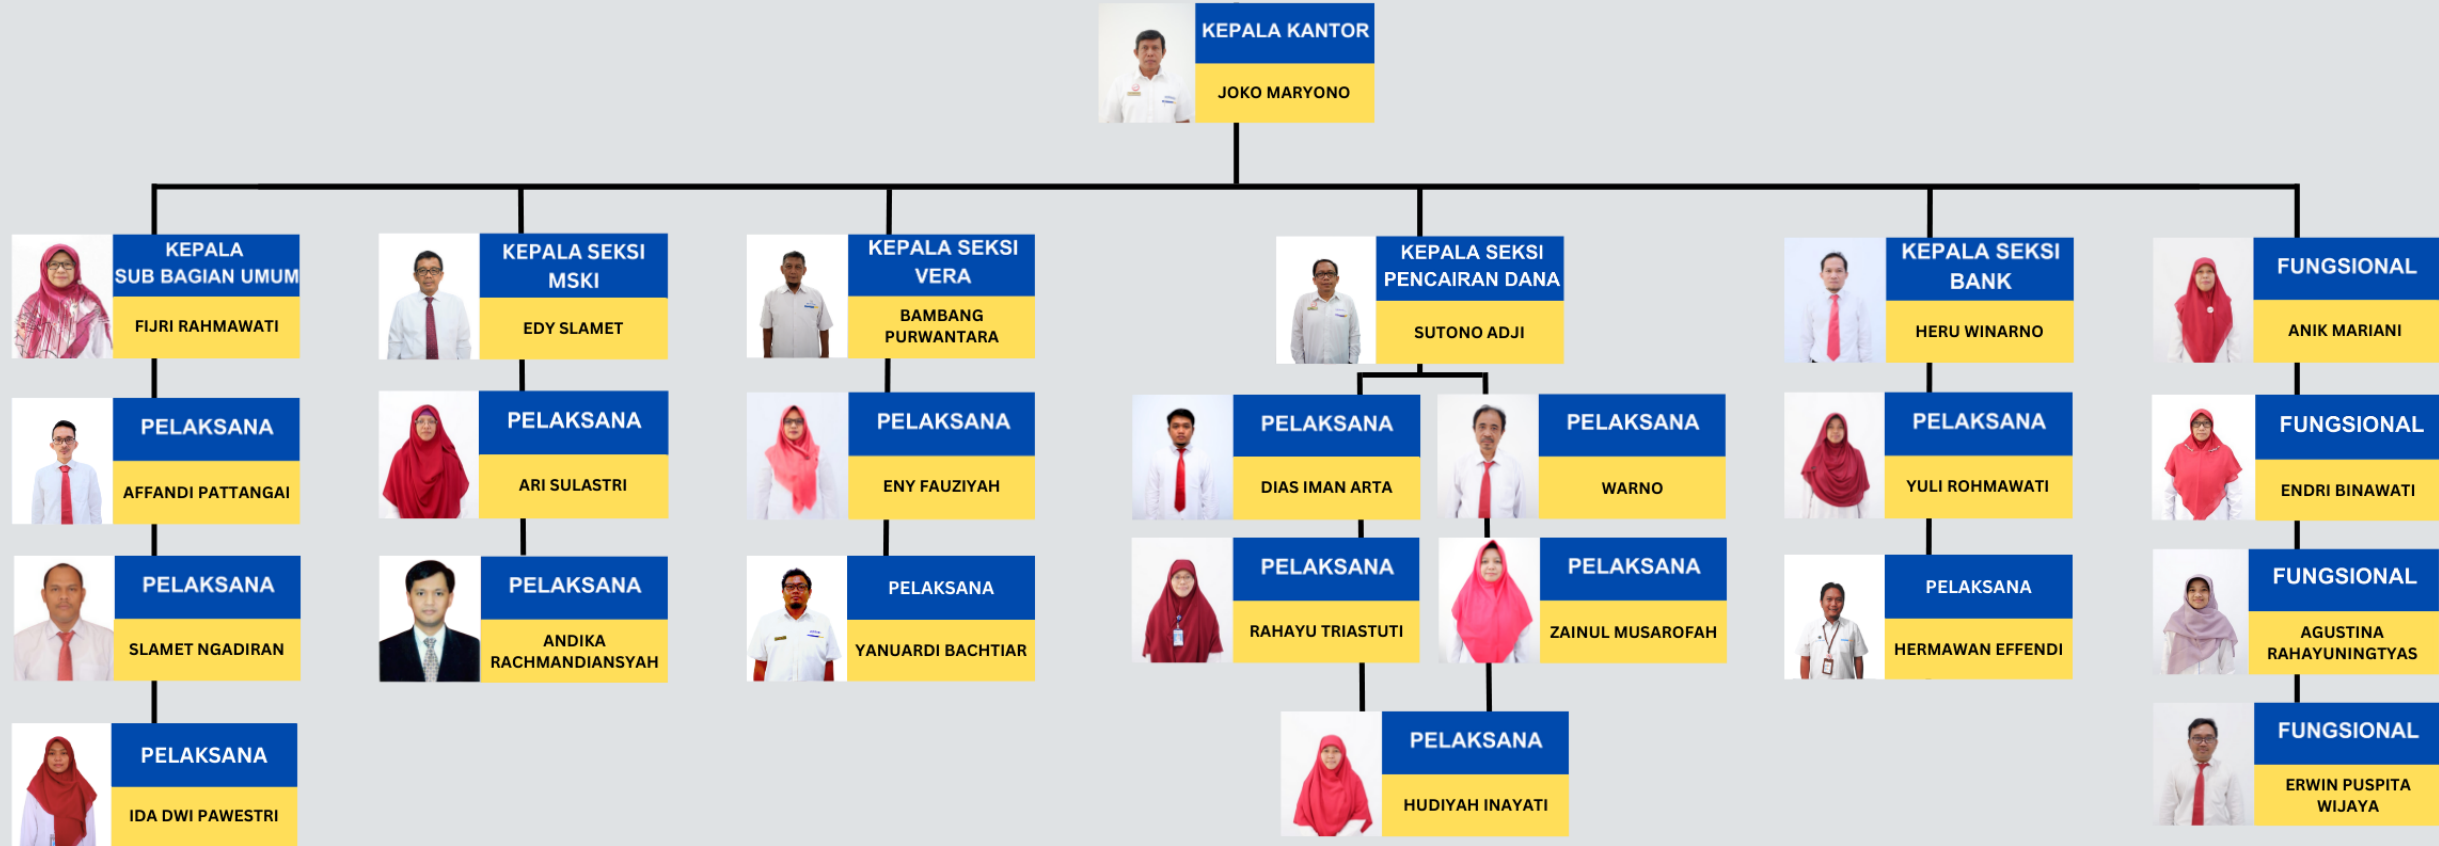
KEPALA KANTOR
JOKO MARYONO

KEPALA SUB BAGIAN UMUM
FIJRI RAHMAWATI

PELAKSANA
AFFANDI PATTANGAI

PELAKSANA
SLAMET NGADIRAN

PELAKSANA
IDA DWI PAWESTRI

KEPALA SEKSI MSKI
EDY SLAMET

PELAKSANA
ARI SULASTRI

PELAKSANA
ANDIKA RACHMANDIANSYAH

KEPALA SEKSI VERA
BAMBANG PURWANTARA

PELAKSANA
ENY FAUZIYAH

PELAKSANA
YANUARDI BACHTIAR

KEPALA SEKSI PENCAIRAN DANA
SUTONO ADJI

PELAKSANA
DIAS IMAN ARTA

PELAKSANA
WARNO

PELAKSANA
RAHAYU TRIASTUTI

PELAKSANA
ZAINUL MUSAROFAH

PELAKSANA
HUDIYAH INAYATI

KEPALA SEKSI BANK
HERU WINARNO

PELAKSANA
YULI ROHMAWATI

PELAKSANA
HERMAWAN EFFENDI

FUNGSIONAL
ANIK MARIANI

FUNGSIONAL
ENDRI BINAWATI

FUNGSIONAL
AGUSTINA RAHAYUNINGTYAS

FUNGSIONAL
ERWIN PUSPITA WIJAYA